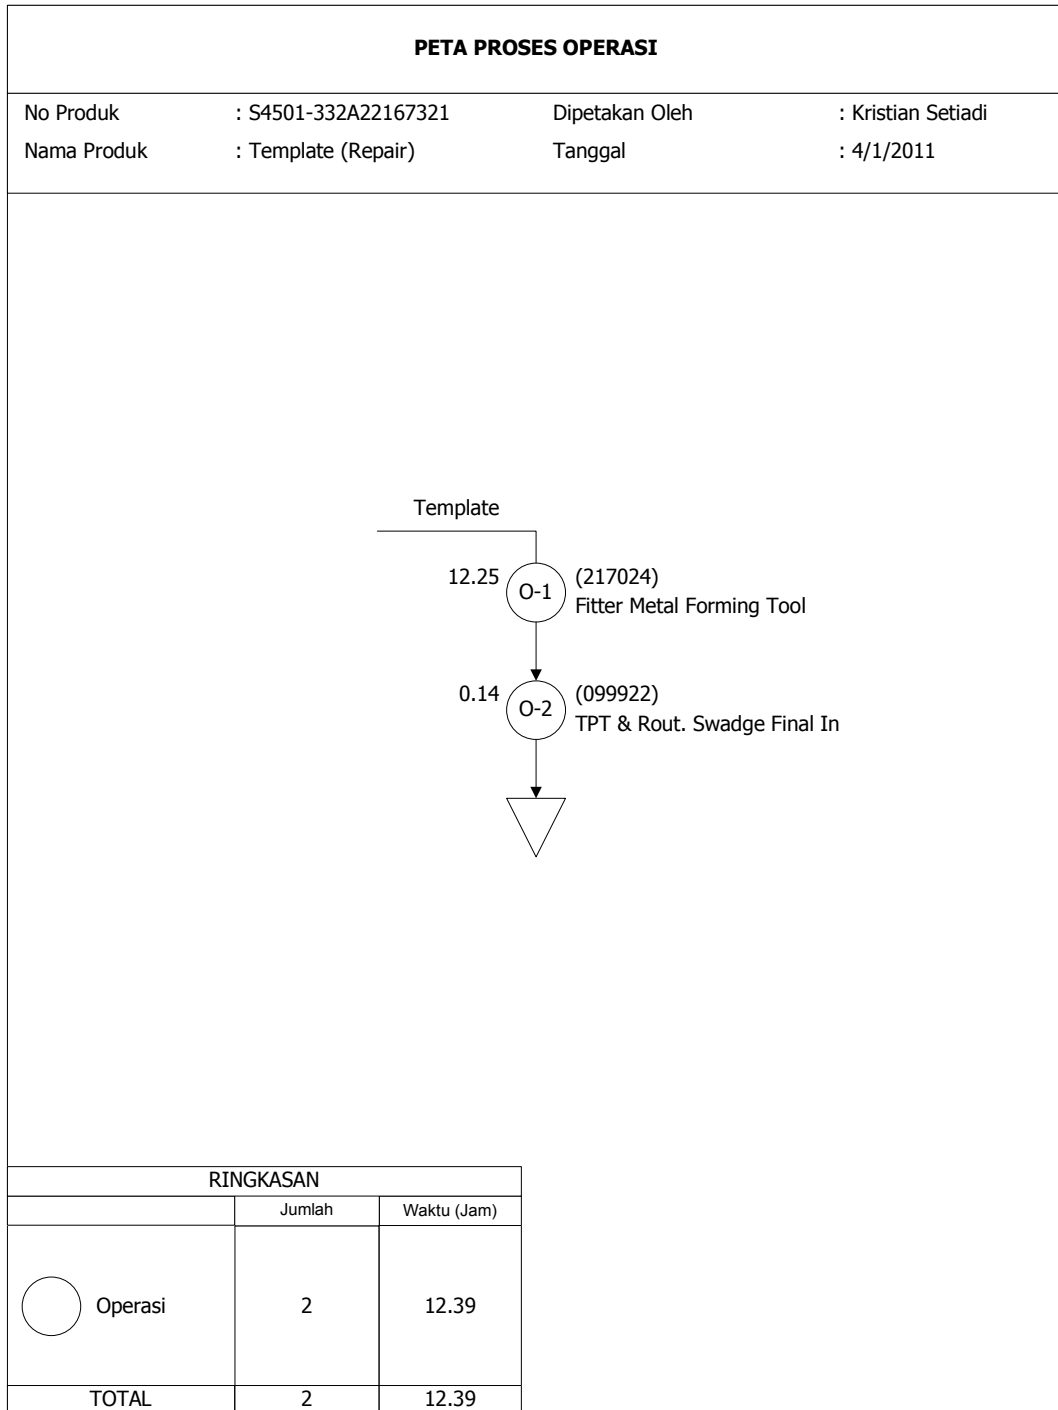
PETA PROSES OPERASI

No Produk : S4501-332A22167321 Dipetakan Oleh : Kristian Setiadi
Nama Produk : Template (Repair) Tanggal : 4/1/2011

Template

12.25 O-1 (217024)
Fitter Metal Forming Tool

0.14 O-2 (099922)
TPT & Rout. Swadge Final In

| RINGKASAN | | |
|---|---|---|
| | Jumlah | Waktu (Jam) |
| Operasi | 2 | 12.39 |
| TOTAL | 2 | 12.39 |